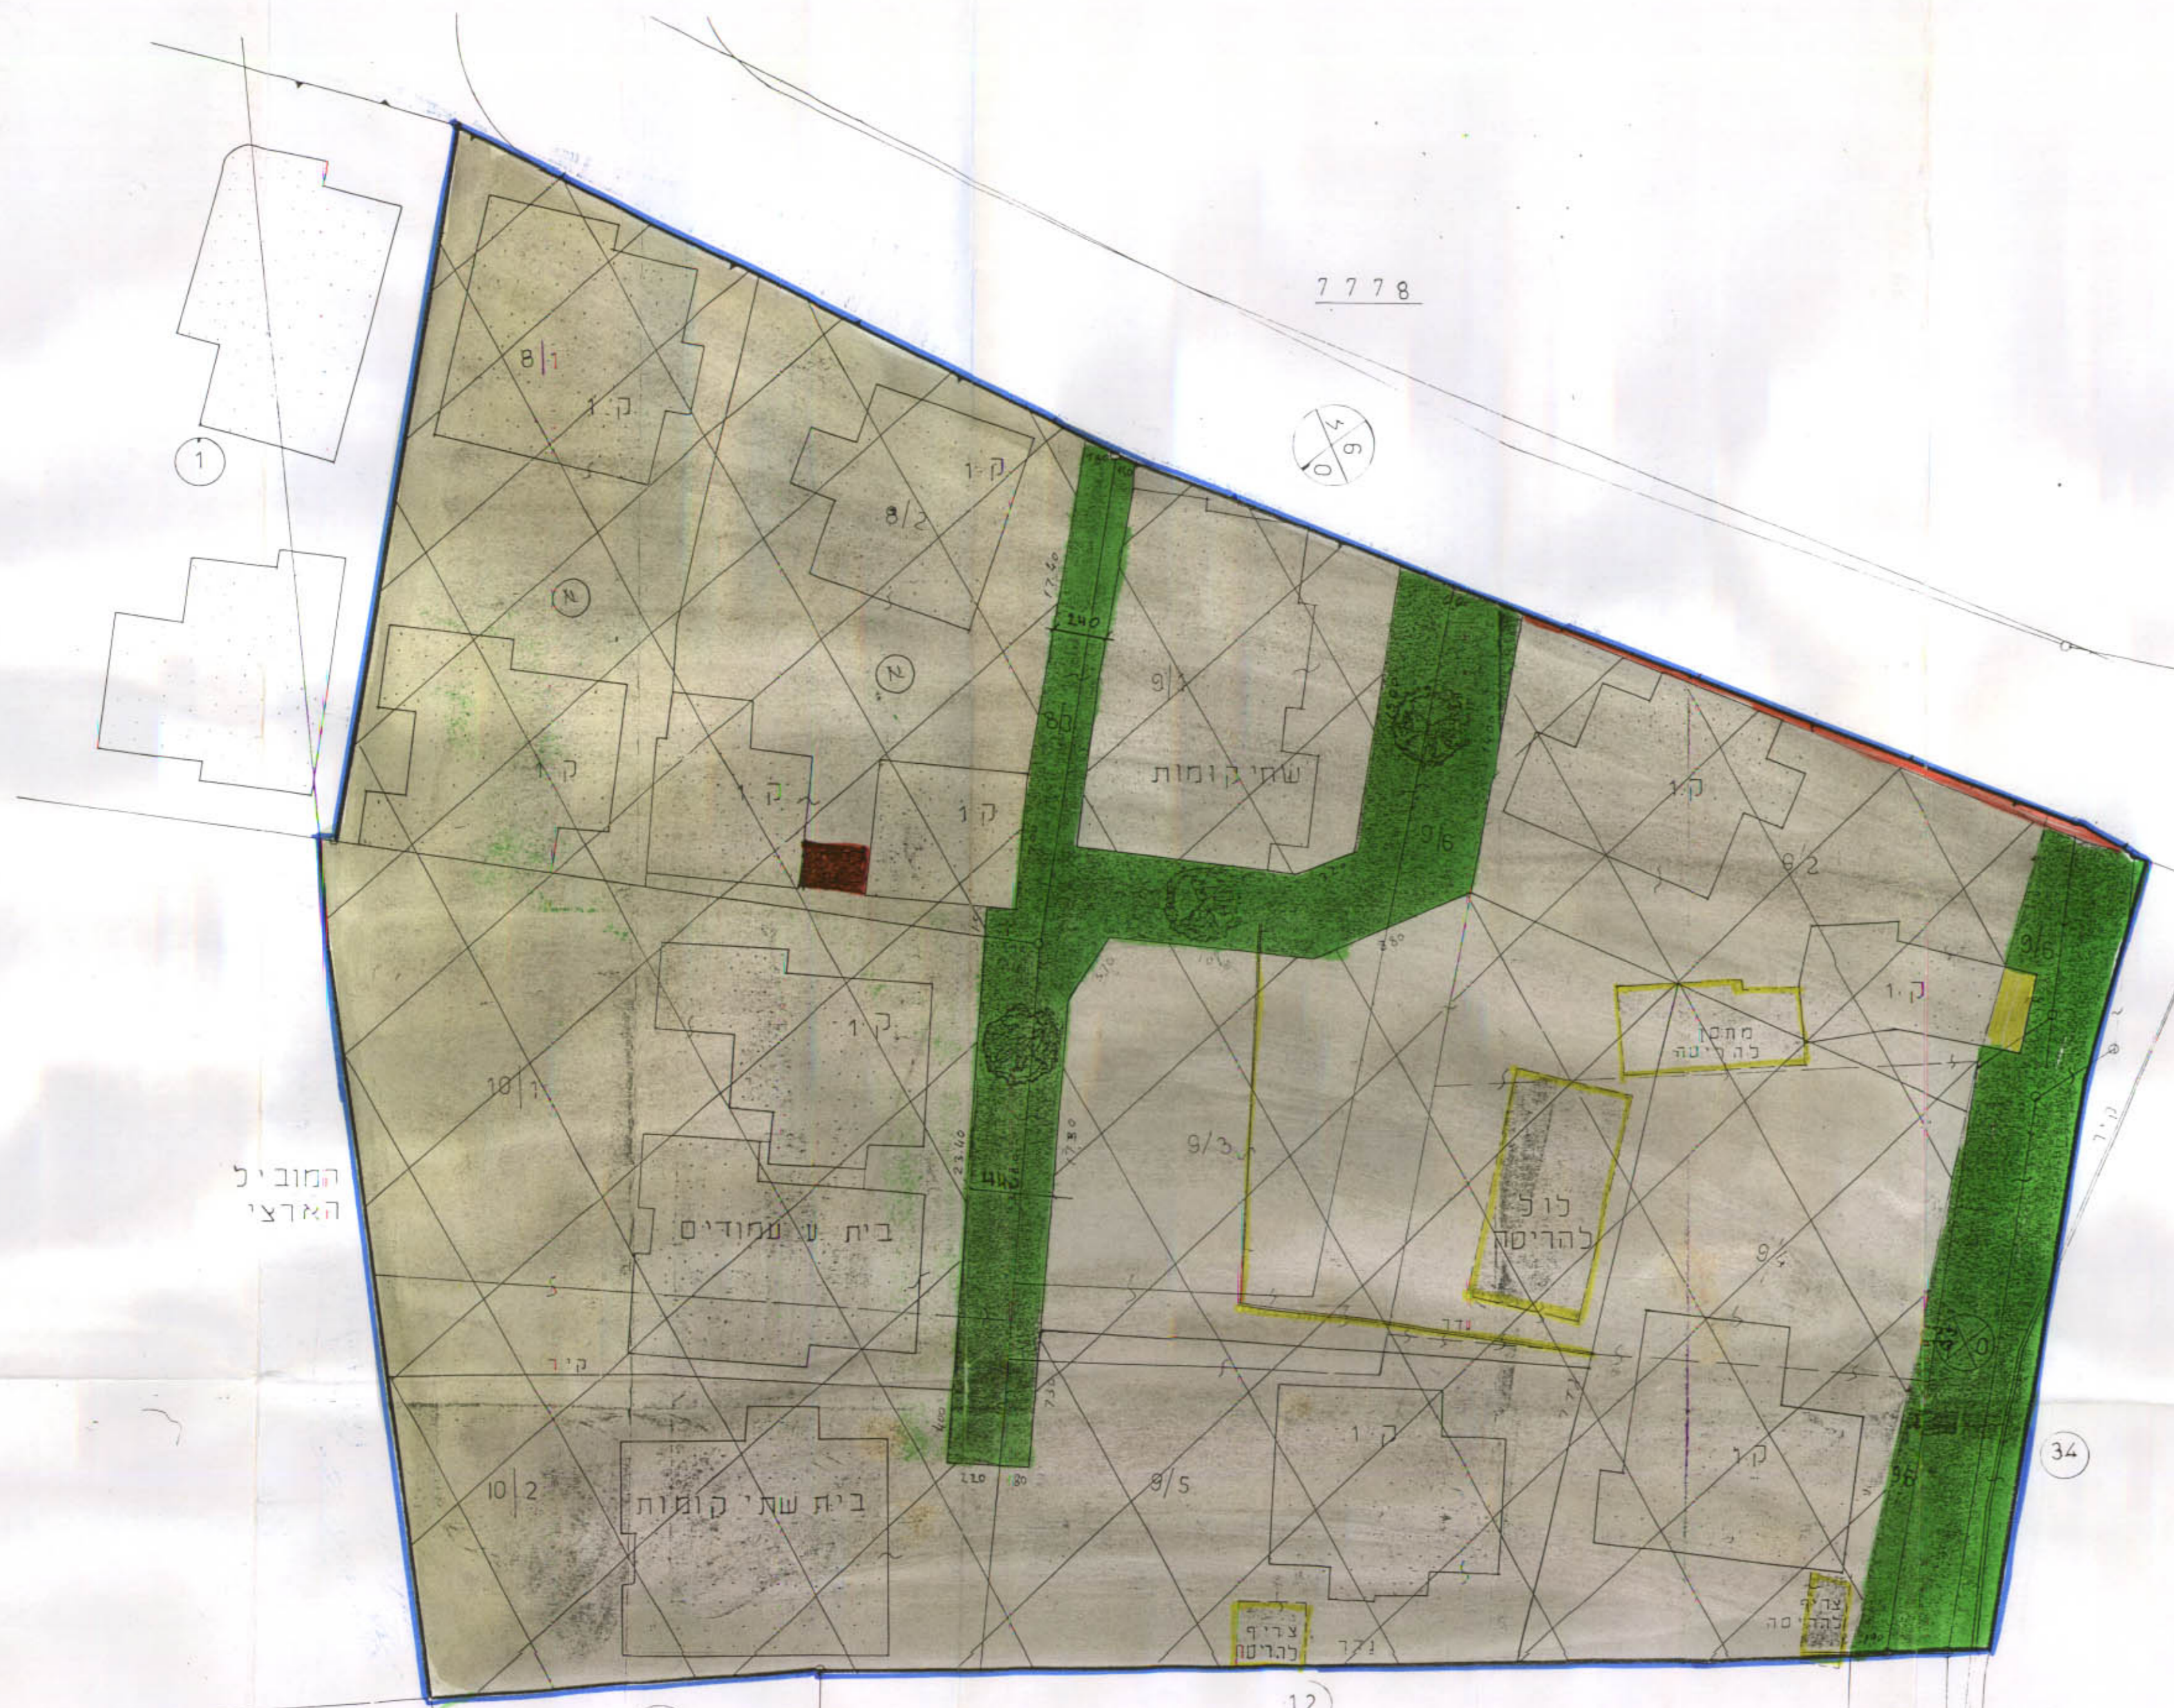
7778

1

8|1

ק 1

ק 1

8/2

א

א

ק 1

ק 1

ק 1

2.40

17.40

8.0

9|1

שתי קומות

9/6

9/2

ק 1

ק 1

מחסן להריסה

10|1

ק 1

המוביל הארצי

בית עמודים

9/3

לול להריסה

9/4

9/6

קיר

גדר

10|2

בית שתי קומות

9/5

ק 1

ק 1

צריף להריסה

צריף להריסה

גדר

34

12